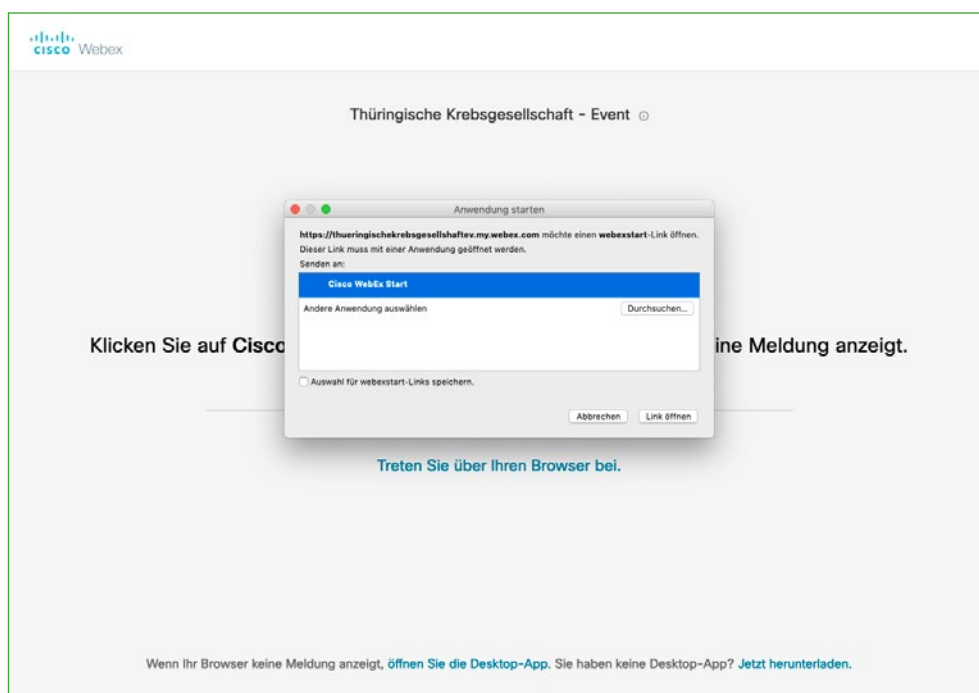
cisco Webex

Thüringische Krebsgesellschaft - Event

Anwendung starten

https://thueringischekrebsgesellschaftev.my.webex.com möchte einen webexstart-Link öffnen.
Dieser Link muss mit einer Anwendung geöffnet werden.
Senden an:

Cisco WebEx Start

Andere Anwendung auswählen

Durchsuchen...

Auswahl für webexstart-Links speichern.

Abbrechen

Link öffnen

Klicken Sie auf Cisco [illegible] ine Meldung anzeigt.

Treten Sie über Ihren Browser bei.

Wenn Ihr Browser keine Meldung anzeigt, öffnen Sie die Desktop-App. Sie haben keine Desktop-App? Jetzt herunterladen.